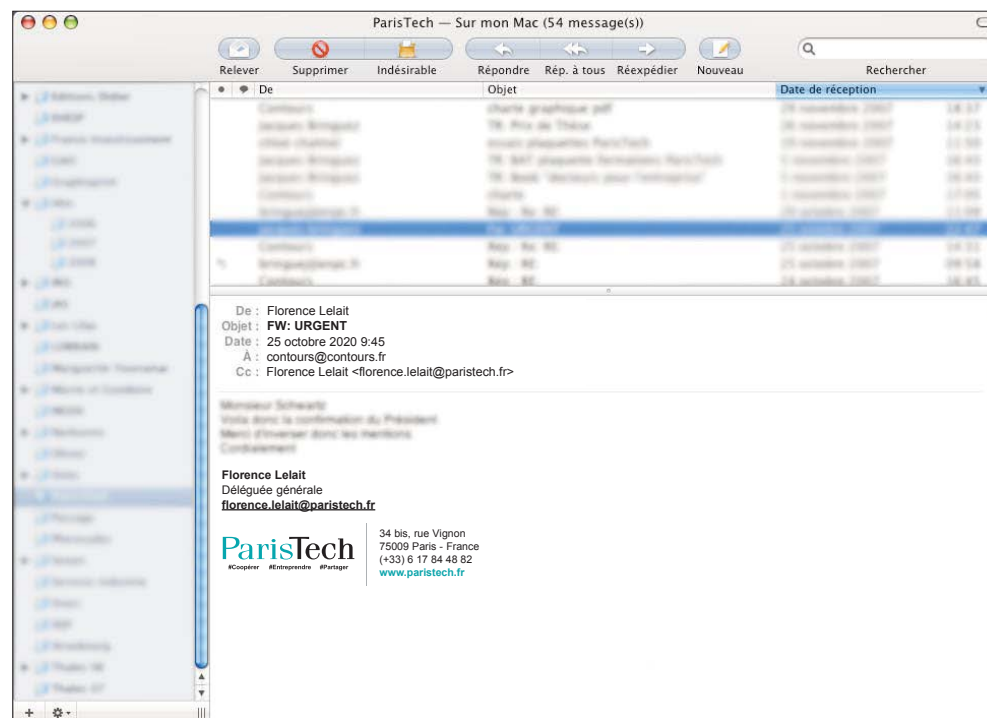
ParisTech — Sur mon Mac (54 message(s))

Relever
Supprimer
Indésirable
Répondre
Rép. à tous
Réexpédier
Nouveau
Rechercher

De
Objet
Date de réception

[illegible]

De : Florence Lelait
Objet : FW: URGENT
Date : 25 octobre 2020 9:45
À : contours@contours.fr
Cc : Florence Lelait <florence.lelait@paristech.fr>

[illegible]

Florence Lelait
Déléguée générale
florence.lelait@paristech.fr

ParisTech
#Coopérer #Entreprendre #Partager

34 bis, rue Vignon
75009 Paris - France
(+33) 6 17 84 48 82
www.paristech.fr